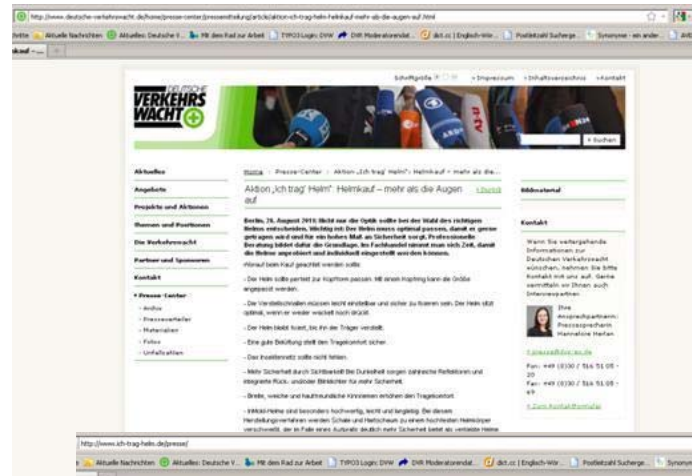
http://www.deutsche-verkehrswacht.de/home/presse-center/pressemitteilung/article/aktion-ich-trag-helm-helmkauf-mehr-als-die-augen-auf.html

Aktuelle Nachrichten | Aktuelles: Deutsche V... | Mit dem Rad zur Arbeit | TYPO3 Login: DVW | DVR Moderatorendat... | dict.cc | Englisch-Wör... | Postleitzahl Suchergebnisse | Synonyme - ein ander...

DEUTSCHE VERKEHRSWACHT

Schriftgröße | Impressum | Inhaltsverzeichnis | Kontakt

Suchen

Aktuelles
Angebote
Projekte und Aktionen
Themen und Positionen
Die Verkehrswacht
Partner und Sponsoren
Kontakt
Presse-Center
- Archiv
- Presseverteiler
- Materialien
- Fotos
- Unfallzahlen

Home > Presse-Center > Aktion „Ich trag' Helm": Helmkauf – mehr als die...

Aktion „Ich trag' Helm": Helmkauf – mehr als die Augen auf

Zurück

Berlin, 26. August 2013: Nicht nur die Optik sollte bei der Wahl des richtigen Helmes entscheiden. Wichtig ist: Der Helm muss optimal passen, damit er gerne getragen wird und für ein hohes Maß an Sicherheit sorgt. Professionelle Beratung bildet dafür die Grundlage. Im Fachhandel nimmt man sich Zeit, damit die Helme anprobiert und individuell eingestellt werden können.

Worauf beim Kauf geachtet werden sollte:

- Der Helm sollte perfekt zur Kopfform passen. Mit einem Kopfring kann die Größe angepasst werden.

- Die Verstellschnallen müssen leicht einstellbar und sicher zu tragen sein. Der Helm sitzt optimal, wenn er weder wackelt noch drückt.

- Der Helm bleibt fixiert, bis ihn der Träger verstellt.

- Eine gute Belüftung stellt den Tragekomfort sicher.

- Das Insektennetz sollte nicht fehlen.

- Mehr Sicherheit durch Sichtbarkeit! Bei Dunkelheit sorgen zahlreiche Reflektoren und integrierte Rück- und/oder Blinklichter für mehr Sicherheit.

- Breite, weiche und hautfreundliche Kinnriemen erhöhen den Tragekomfort.

- InMold-Helme sind besonders hochwertig, leicht und langlebig. Bei diesem Herstellungsverfahren werden Schale und Hartschaum zu einem hochfesten Helmkörper verschweißt, der im Falle eines Aufpralls deutlich mehr Sicherheit bietet als verklebte Helme

Bildmaterial

Kontakt

Wenn Sie weitergehende Informationen zur Deutschen Verkehrswacht wünschen, nehmen Sie bitte Kontakt mit uns auf. Gerne vermitteln wir Ihnen auch Interviewpartner.

Ihre Ansprechpartnerin: Pressesprecherin Hannelore Herlan

presse@dvw-ev.de

Fon: +49 (0)30 / 516 51 05 - 20
Fax: +49 (0)30 / 516 51 05 - 69

Zum Kontaktformular

http://www.ich-trag-helm.de/presse/

Aktuelle Nachrichten | Aktuelles: Deutsche V... | Mit dem Rad zur Arbeit | TYPO3 Login: DVW | DVR Moderatorendat... | dict.cc | Englisch-Wör... | Postleitzahl Suchergebnisse | Synonyme